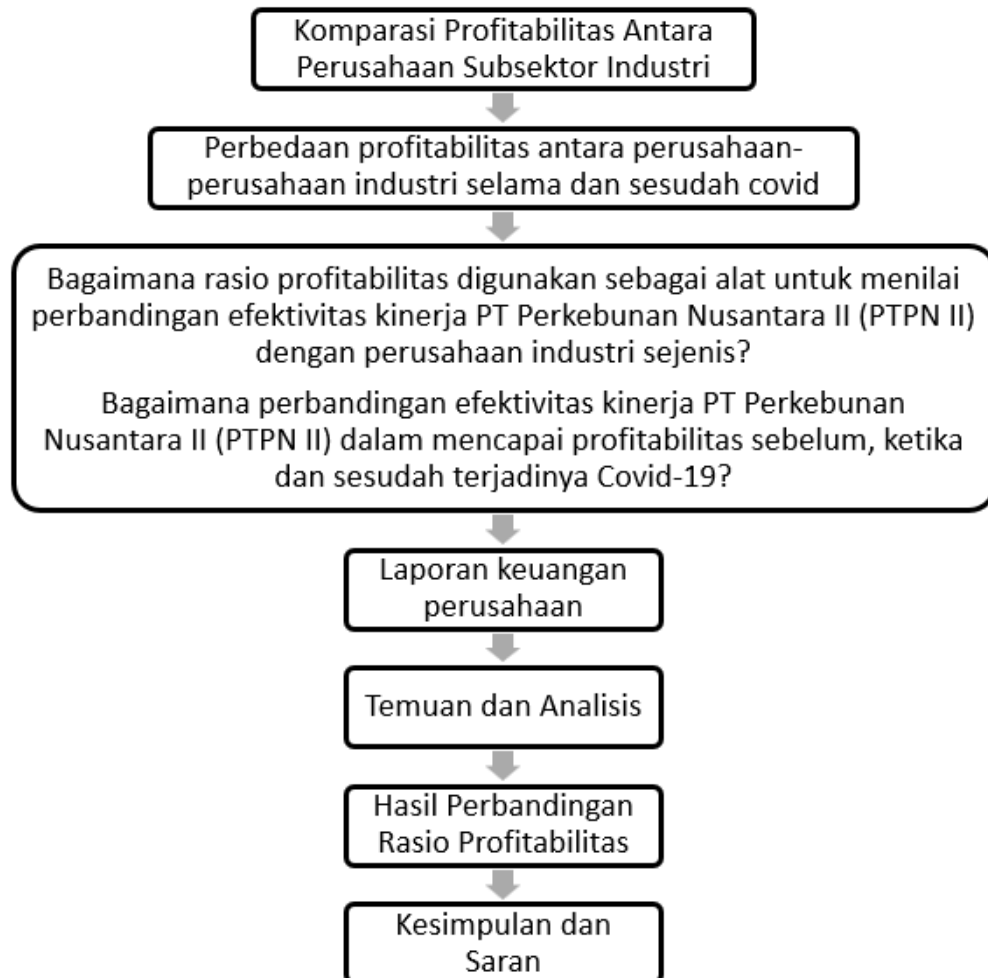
Komparasi Profitabilitas Antara Perusahaan Subsektor Industri

Perbedaan profitabilitas antara perusahaan-perusahaan industri selama dan sesudah covid

Bagaimana rasio profitabilitas digunakan sebagai alat untuk menilai perbandingan efektivitas kinerja PT Perkebunan Nusantara II (PTPN II) dengan perusahaan industri sejenis?

Bagaimana perbandingan efektivitas kinerja PT Perkebunan Nusantara II (PTPN II) dalam mencapai profitabilitas sebelum, ketika dan sesudah terjadinya Covid-19?

Laporan keuangan perusahaan

Temuan dan Analisis

Hasil Perbandingan Rasio Profitabilitas

Kesimpulan dan Saran